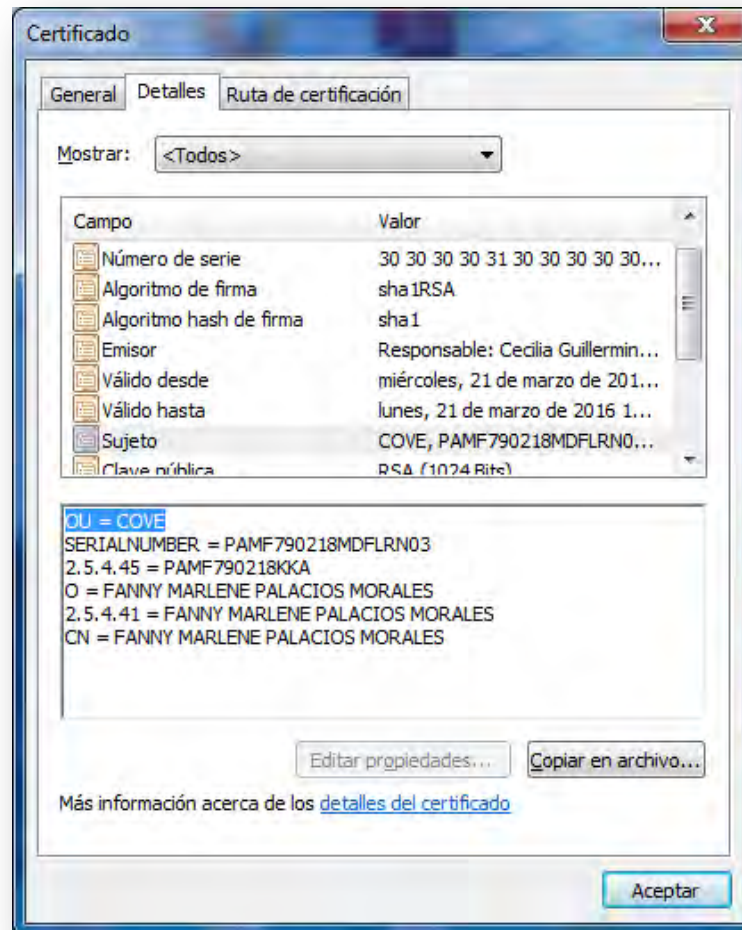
Certificado

General | Detalles | Ruta de certificación

Mostrar: <Todos>

| Campo | Valor |
|---|---|
| Número de serie | 30 30 30 30 31 30 30 30 30 30... |
| Algoritmo de firma | sha1RSA |
| Algoritmo hash de firma | sha1 |
| Emisor | Responsable: Cecilia Guillermin... |
| Válido desde | miércoles, 21 de marzo de 201... |
| Válido hasta | lunes, 21 de marzo de 2016 1... |
| Sujeto | COVE, PAMF790218MDFLRN0... |
| Clave pública | RSA (1024 Bits) |

OU = COVE
SERIALNUMBER = PAMF790218MDFLRN03
2.5.4.45 = PAMF790218KKA
O = FANNY MARLENE PALACIOS MORALES
2.5.4.41 = FANNY MARLENE PALACIOS MORALES
CN = FANNY MARLENE PALACIOS MORALES

Editar propiedades... | Copiar en archivo...

Más información acerca de los detalles del certificado

Aceptar